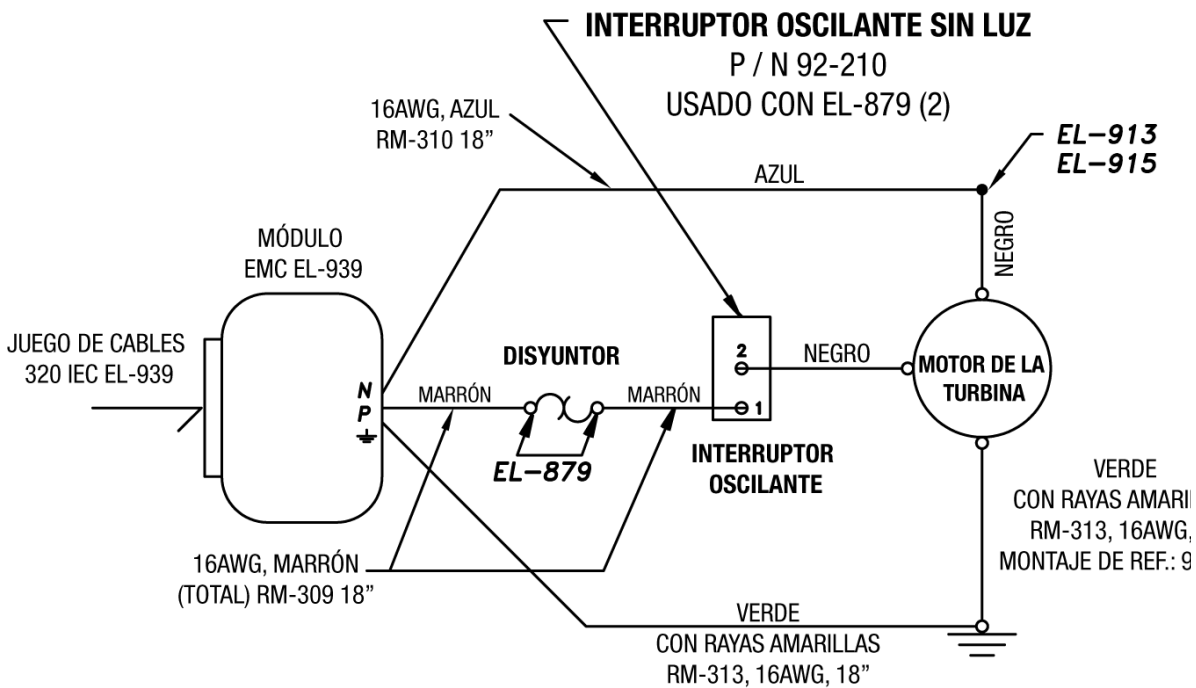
INTERRUPTOR OSCILANTE SIN LUZ
P / N 92-210
USADO CON EL-879 (2)

16AWG, AZUL
RM-310 18"

EL–913
EL–915

AZUL

NEGRO

MÓDULO
EMC EL-939

JUEGO DE CABLES
320 IEC EL-939

N
P

MARRÓN

DISYUNTOR

MARRÓN

2

1

NEGRO

MOTOR DE LA TURBINA

EL–879

INTERRUPTOR
OSCILANTE

VERDE
CON RAYAS AMARI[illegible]
RM-313, 16AWG, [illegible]
MONTAJE DE REF.: 9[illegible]

16AWG, MARRÓN
(TOTAL) RM-309 18"

VERDE
CON RAYAS AMARILLAS
RM-313, 16AWG, 18"